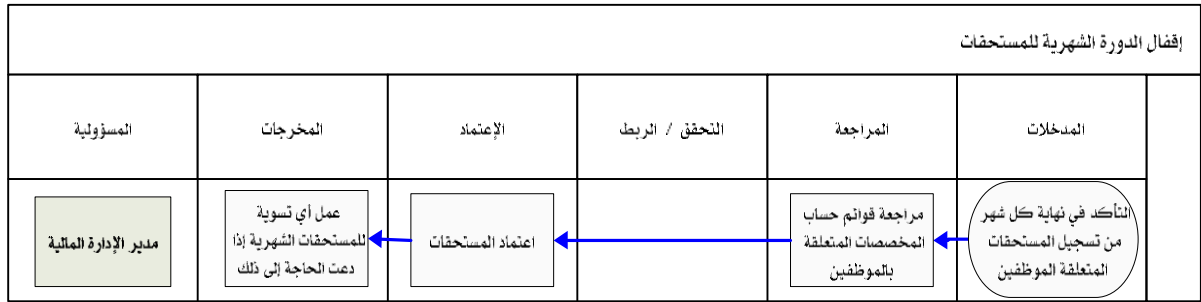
إقفال الدورة الشهرية للمستحقات

| | المدخلات | المراجعة | التحقق / الربط | الإعتماد | المخرجات | المسؤولية |
|---|---|---|---|---|---|---|
| | التأكد في نهاية كل شهر من تسجيل المستحقات المتعلقة الموظفين | مراجعة قوائم حساب المخصصات المتعلقة بالموظفين | | اعتماد المستحقات | عمل أي تسوية للمستحقات الشهرية إذا دعت الحاجة إلى ذلك | مدير الإدارة المالية |